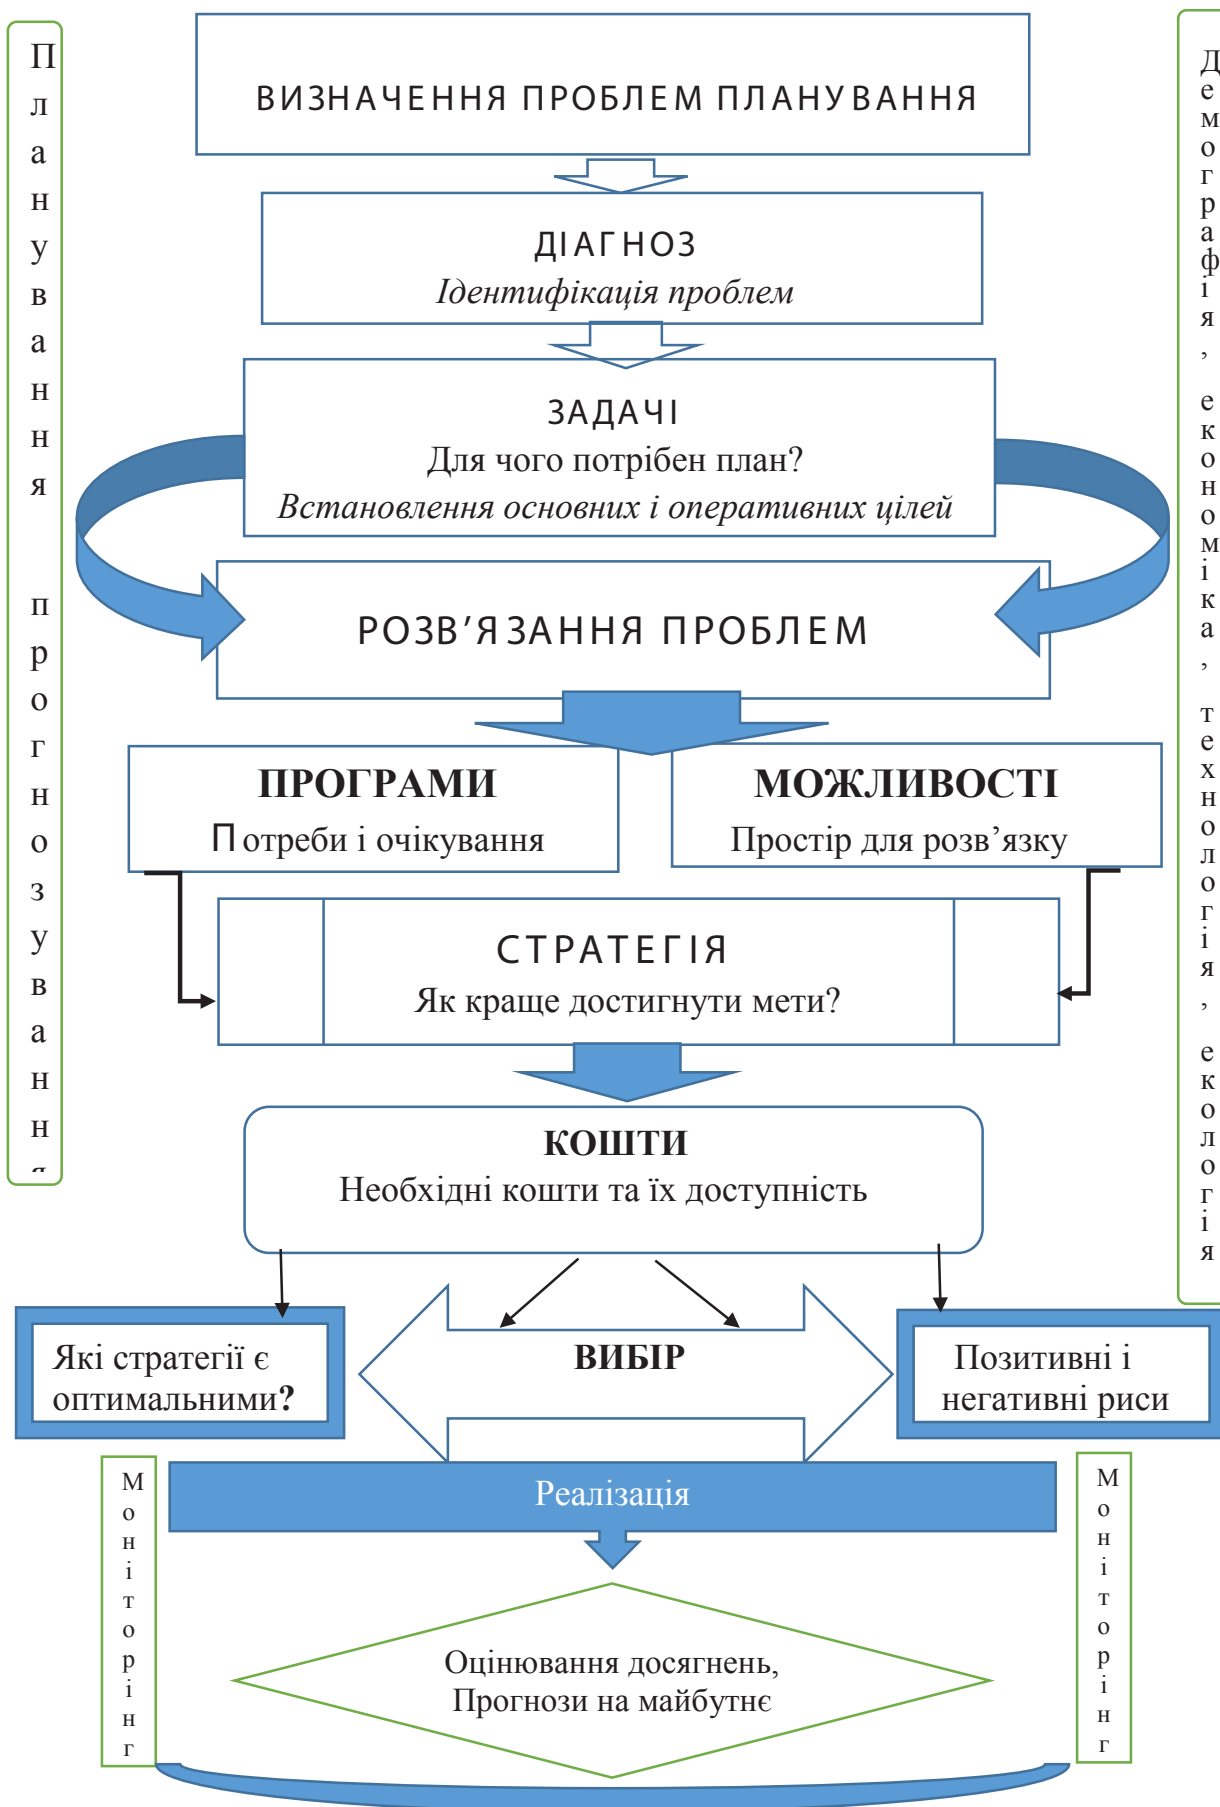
Планування прогнозуванн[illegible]

ВИЗНАЧЕННЯ ПРОБЛЕМ ПЛАНУВАННЯ

ДІАГНОЗ
Ідентифікація проблем

ЗАДАЧІ
Для чого потрібен план?
Встановлення основних і оперативних цілей

РОЗВ'ЯЗАННЯ ПРОБЛЕМ

ПРОГРАМИ
Потреби і очікування

МОЖЛИВОСТІ
Простір для розв'язку

СТРАТЕГІЯ
Як краще достигнути мети?

КОШТИ
Необхідні кошти та їх доступність

Які стратегії є оптимальними?

ВИБІР

Позитивні і негативні риси

Демографія, економіка, технологія, екологія

Моніторінг

Реалізація

Моніторінг

Оцінювання досягнень, Прогнози на майбутнє